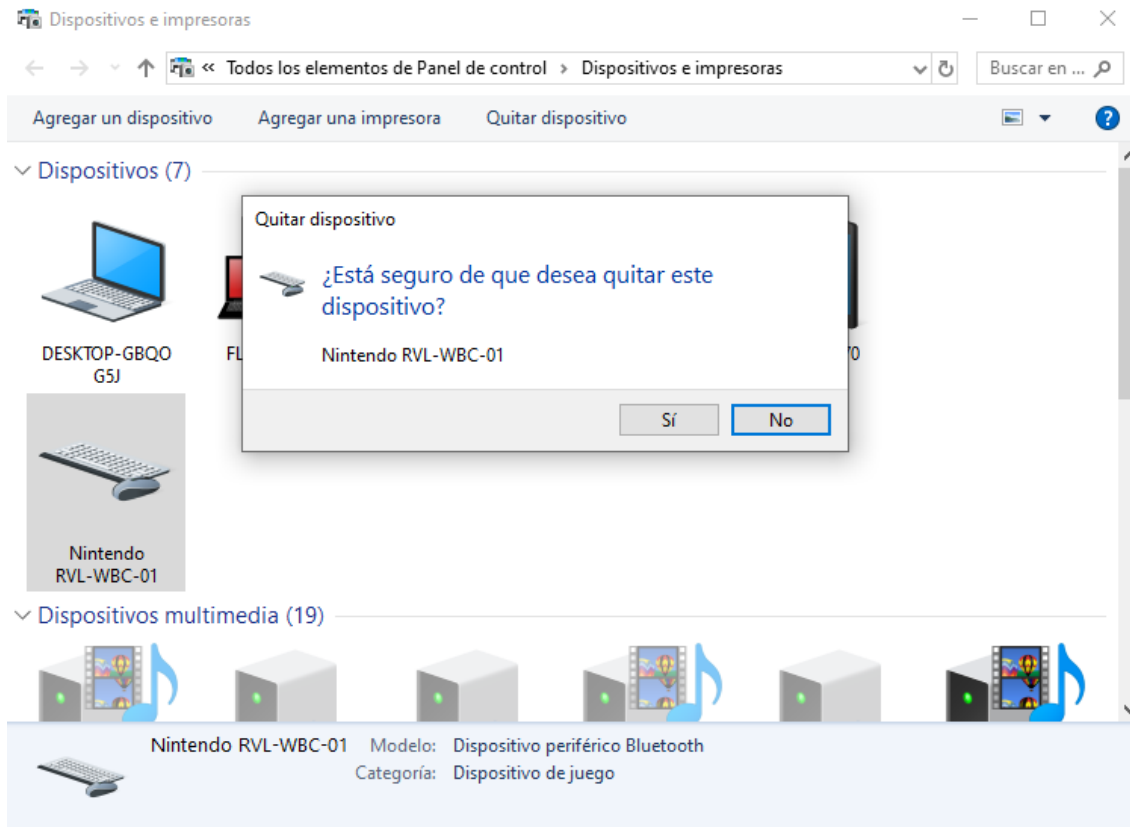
Dispositivos e impresoras

« Todos los elementos de Panel de control › Dispositivos e impresoras

Buscar en ...

Agregar un dispositivo   Agregar una impresora   Quitar dispositivo

?

Dispositivos (7)

DESKTOP-GBQO G5J

FL

70

Nintendo RVL-WBC-01

Quitar dispositivo

¿Está seguro de que desea quitar este dispositivo?

Nintendo RVL-WBC-01

Sí   No

Dispositivos multimedia (19)

Nintendo RVL-WBC-01   Modelo: Dispositivo periférico Bluetooth
Categoría: Dispositivo de juego